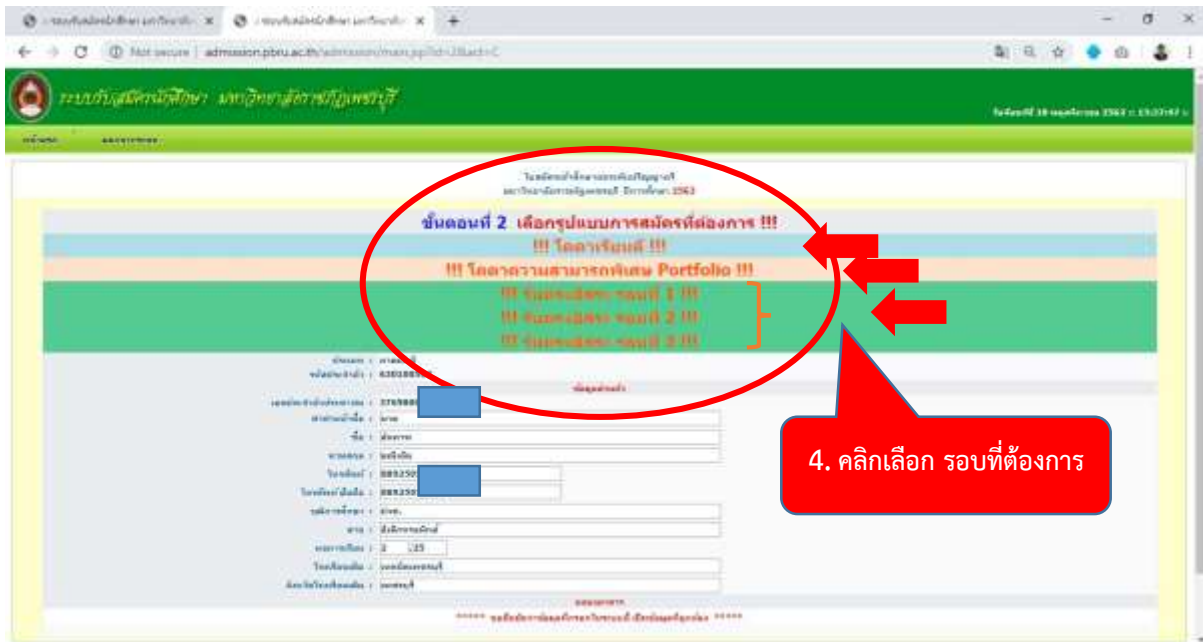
admission.pbru.ac.th

ระบบรับสมัครนักศึกษา มหาวิทยาลัยราชภัฏเพชรบุรี

ขั้นตอนที่ 2 เลือกรูปแบบการสมัครที่ต้องการ !!!

!!! โควตาเรียนดี !!!

!!! โควตาความสามารถพิเศษ Portfolio !!!

!!! รับตรงอิสระ รอบที่ 1 !!!

!!! รับตรงอิสระ รอบที่ 2 !!!

!!! รับตรงอิสระ รอบที่ 3 !!!

4. คลิกเลือก รอบที่ต้องการ